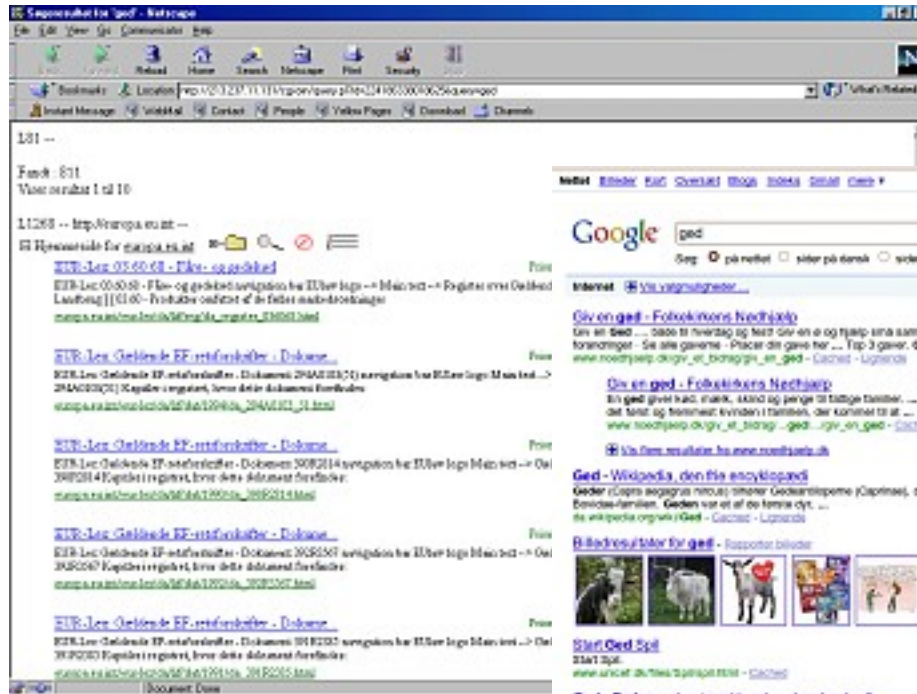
Søgeresultat for 'ged' - Netscape

File Edit View Go Communicator Help

Back Forward Reload Home Search Netscape Print Security Stop

Bookmarks Location: http://212.237.11.131/cgi-bin/query.pl?id=22418... What's Related

Instant Message WebMail Contact People Yellow Pages Download Channels

1/31 --

Fandt: 511
Viser resultat 1 til 10

1.1268 -- http://europa.eu.int --
Hjemmeside for europa.eu.int

EUR-Lex: 03.60.60 - Fåre- og gedekød
EUR-Lex 03.60.60 - Fåre- og gedekød navigation bar EUbar logo --> Main text --> Register over Gældende Landbrug [ ] 03.60 - Produkter omfattet af de fælles markedsordninger
europa.eu.int/eur-lex/da/lif/reg/da_register_036060.html

EUR-Lex: Gældende EF-retsforskrifter - Dokume...
EUR-Lex Gældende EF-retsforskrifter - Dokument 294A0103(31) navigation bar EUbar logo Main text --> 294A0103(31) Kapitler i registret, hvor dette dokument forefindes:
europa.eu.int/eur-lex/da/lif/dat/1994/da_294A0103_31.html

EUR-Lex: Gældende EF-retsforskrifter - Dokume...
EUR-Lex Gældende EF-retsforskrifter - Dokument 390R2814 navigation bar EUbar logo Main text --> Gæl 390R2814 Kapitler i registret, hvor dette dokument forefindes:
europa.eu.int/eur-lex/da/lif/dat/1990/da_390R2814.html

EUR-Lex: Gældende EF-retsforskrifter - Dokume...
EUR-Lex Gældende EF-retsforskrifter - Dokument 393R3567 navigation bar EUbar logo Main text --> Gæl 393R3567 Kapitler i registret, hvor dette dokument forefindes:
europa.eu.int/eur-lex/da/lif/dat/1993/da_393R3567.html

EUR-Lex: Gældende EF-retsforskrifter - Dokume...
EUR-Lex Gældende EF-retsforskrifter - Dokument 391R2385 navigation bar EUbar logo Main text --> Gæl 391R2385 Kapitler i registret, hvor dette dokument forefindes:
europa.eu.int/eur-lex/da/lif/dat/1991/da_391R2385.html

Document: Done

Nettet Billeder Kort Oversæt Blogs Videos Gmail mere ▾

Google ged
Søg på nettet sider på dansk sider

Internet Vis valgmuligheder...

Giv en ged - Folkekirkens Nødhjælp
Giv en Ged ... både til hverdag og fest! Giv en ø og hjælp sine sam forandringer - Se alle gaverne - Placer din gave her ... Top 3 gaver. 6
www.noedhjaelp.dk/giv_et_bidrag/giv_en_ged - Cached - Lignende

Giv en ged - Folkekirkens Nødhjælp
En ged giver kød, mælk, skind og penge til fattige familier. ... det første og fremmest kvinden i familien, der kommer til at ...
www.noedhjaelp.dk/giv_et_bidrag/...ged/...giv_en_ged - Cach

Vis flere resultater fra www.noedhjaelp.dk

Ged - Wikipedia, den frie encyklopædi
Geder (Capra aegagrus hircus) tilhører Gedeantilope­rne (Caprinae), Bovidae-familien. Geden var et af de første dyr, ...
da.wikipedia.org/wiki/Ged - Cached - Lignende

Billedresultater for ged - Rapporter billeder

Start Ged Spil
Start Spil.
www.unicef.dk/files/Spil/spil.html - Cached